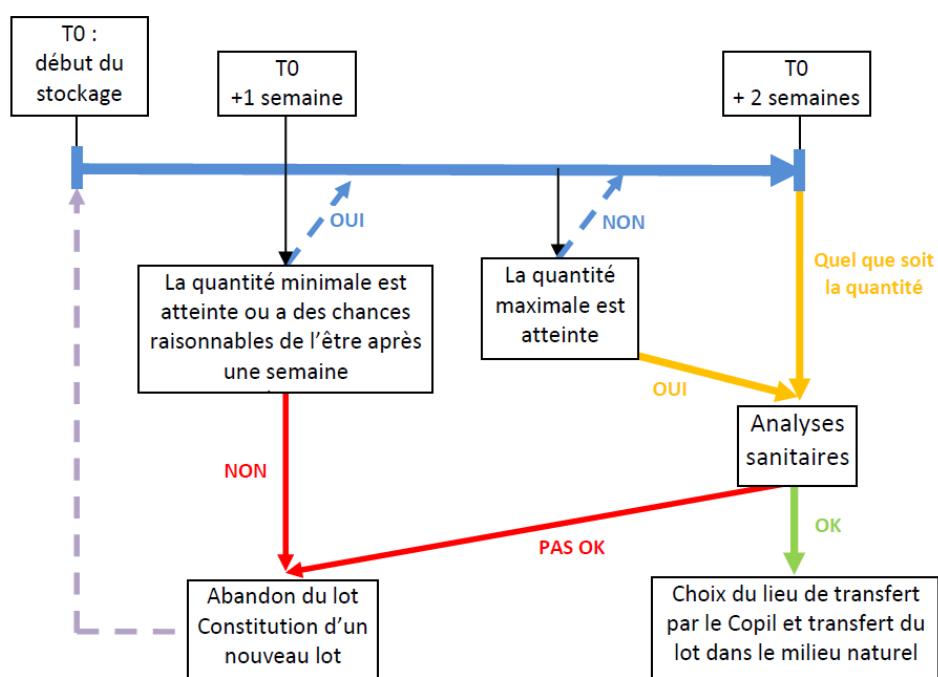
T0 : début du stockage

T0 +1 semaine

T0 + 2 semaines

OUI

NON

La quantité minimale est atteinte ou a des chances raisonnables de l'être après une semaine

La quantité maximale est atteinte

Quel que soit la quantité

OUI

NON

Analyses sanitaires

PAS OK

OK

Abandon du lot Constitution d'un nouveau lot

Choix du lieu de transfert par le Copil et transfert du lot dans le milieu naturel